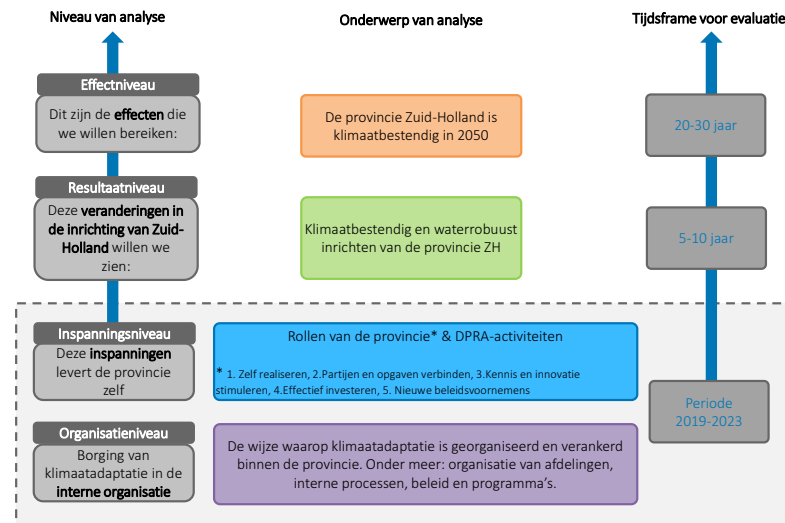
Niveau van analyse

Onderwerp van analyse

Tijdsframe voor evaluatie

Effectniveau

Dit zijn de effecten die we willen bereiken:

De provincie Zuid-Holland is klimaatbestendig in 2050

20-30 jaar

Resultaatniveau

Deze veranderingen in de inrichting van Zuid-Holland willen we zien:

Klimaatbestendig en waterrobuust inrichten van de provincie ZH

5-10 jaar

Inspanningsniveau

Deze inspanningen levert de provincie zelf

Rollen van de provincie* & DPRA-activiteiten

* 1. Zelf realiseren, 2.Partijen en opgaven verbinden, 3.Kennis en innovatie stimuleren, 4.Effectief investeren, 5. Nieuwe beleidsvoornemens

Periode 2019-2023

Organisatieniveau

Borging van klimaatadaptatie in de interne organisatie

De wijze waarop klimaatadaptatie is georganiseerd en verankerd binnen de provincie. Onder meer: organisatie van afdelingen, interne processen, beleid en programma's.